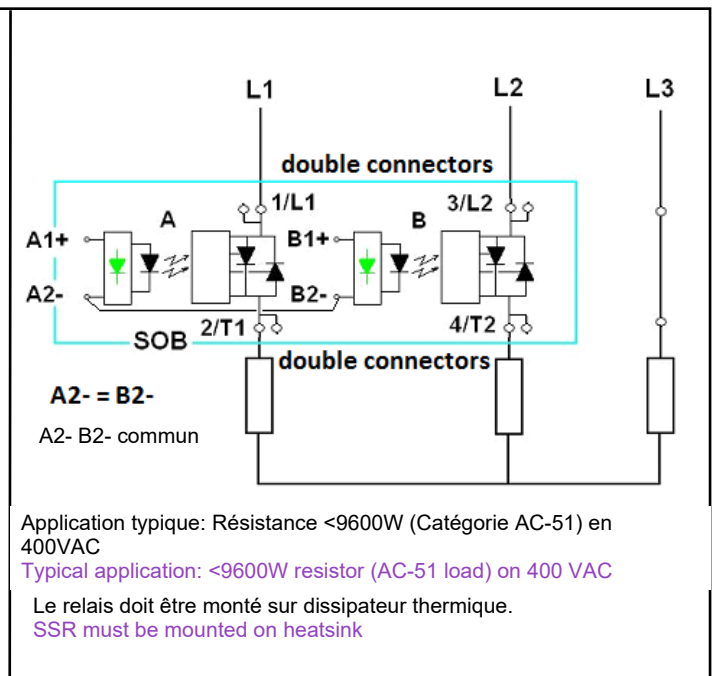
L1

L2

L3

double connectors

1/L1

3/L2

A

B

A1+

B1+

A2-

B2-

2/T1

4/T2

SOB

double connectors

A2- = B2-

A2- B2- commun

Application typique: Résistance <9600W (Catégorie AC-51) en 400VAC
Typical application: <9600W resistor (AC-51 load) on 400 VAC

Le relais doit être monté sur dissipateur thermique.
SSR must be mounted on heatsink